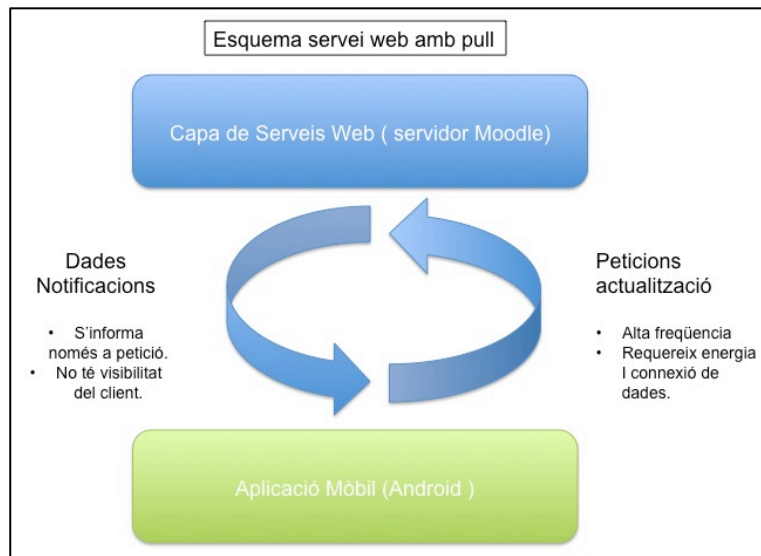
Esquema servei web amb pull

Capa de Serveis Web ( servidor Moodle)

Dades
Notificacions

• S'informa només a petició.
• No té visibilitat del client.

Peticions
actualització

• Alta freqüencia
• Requereix energia I connexió de dades.

Aplicació Mòbil (Android )